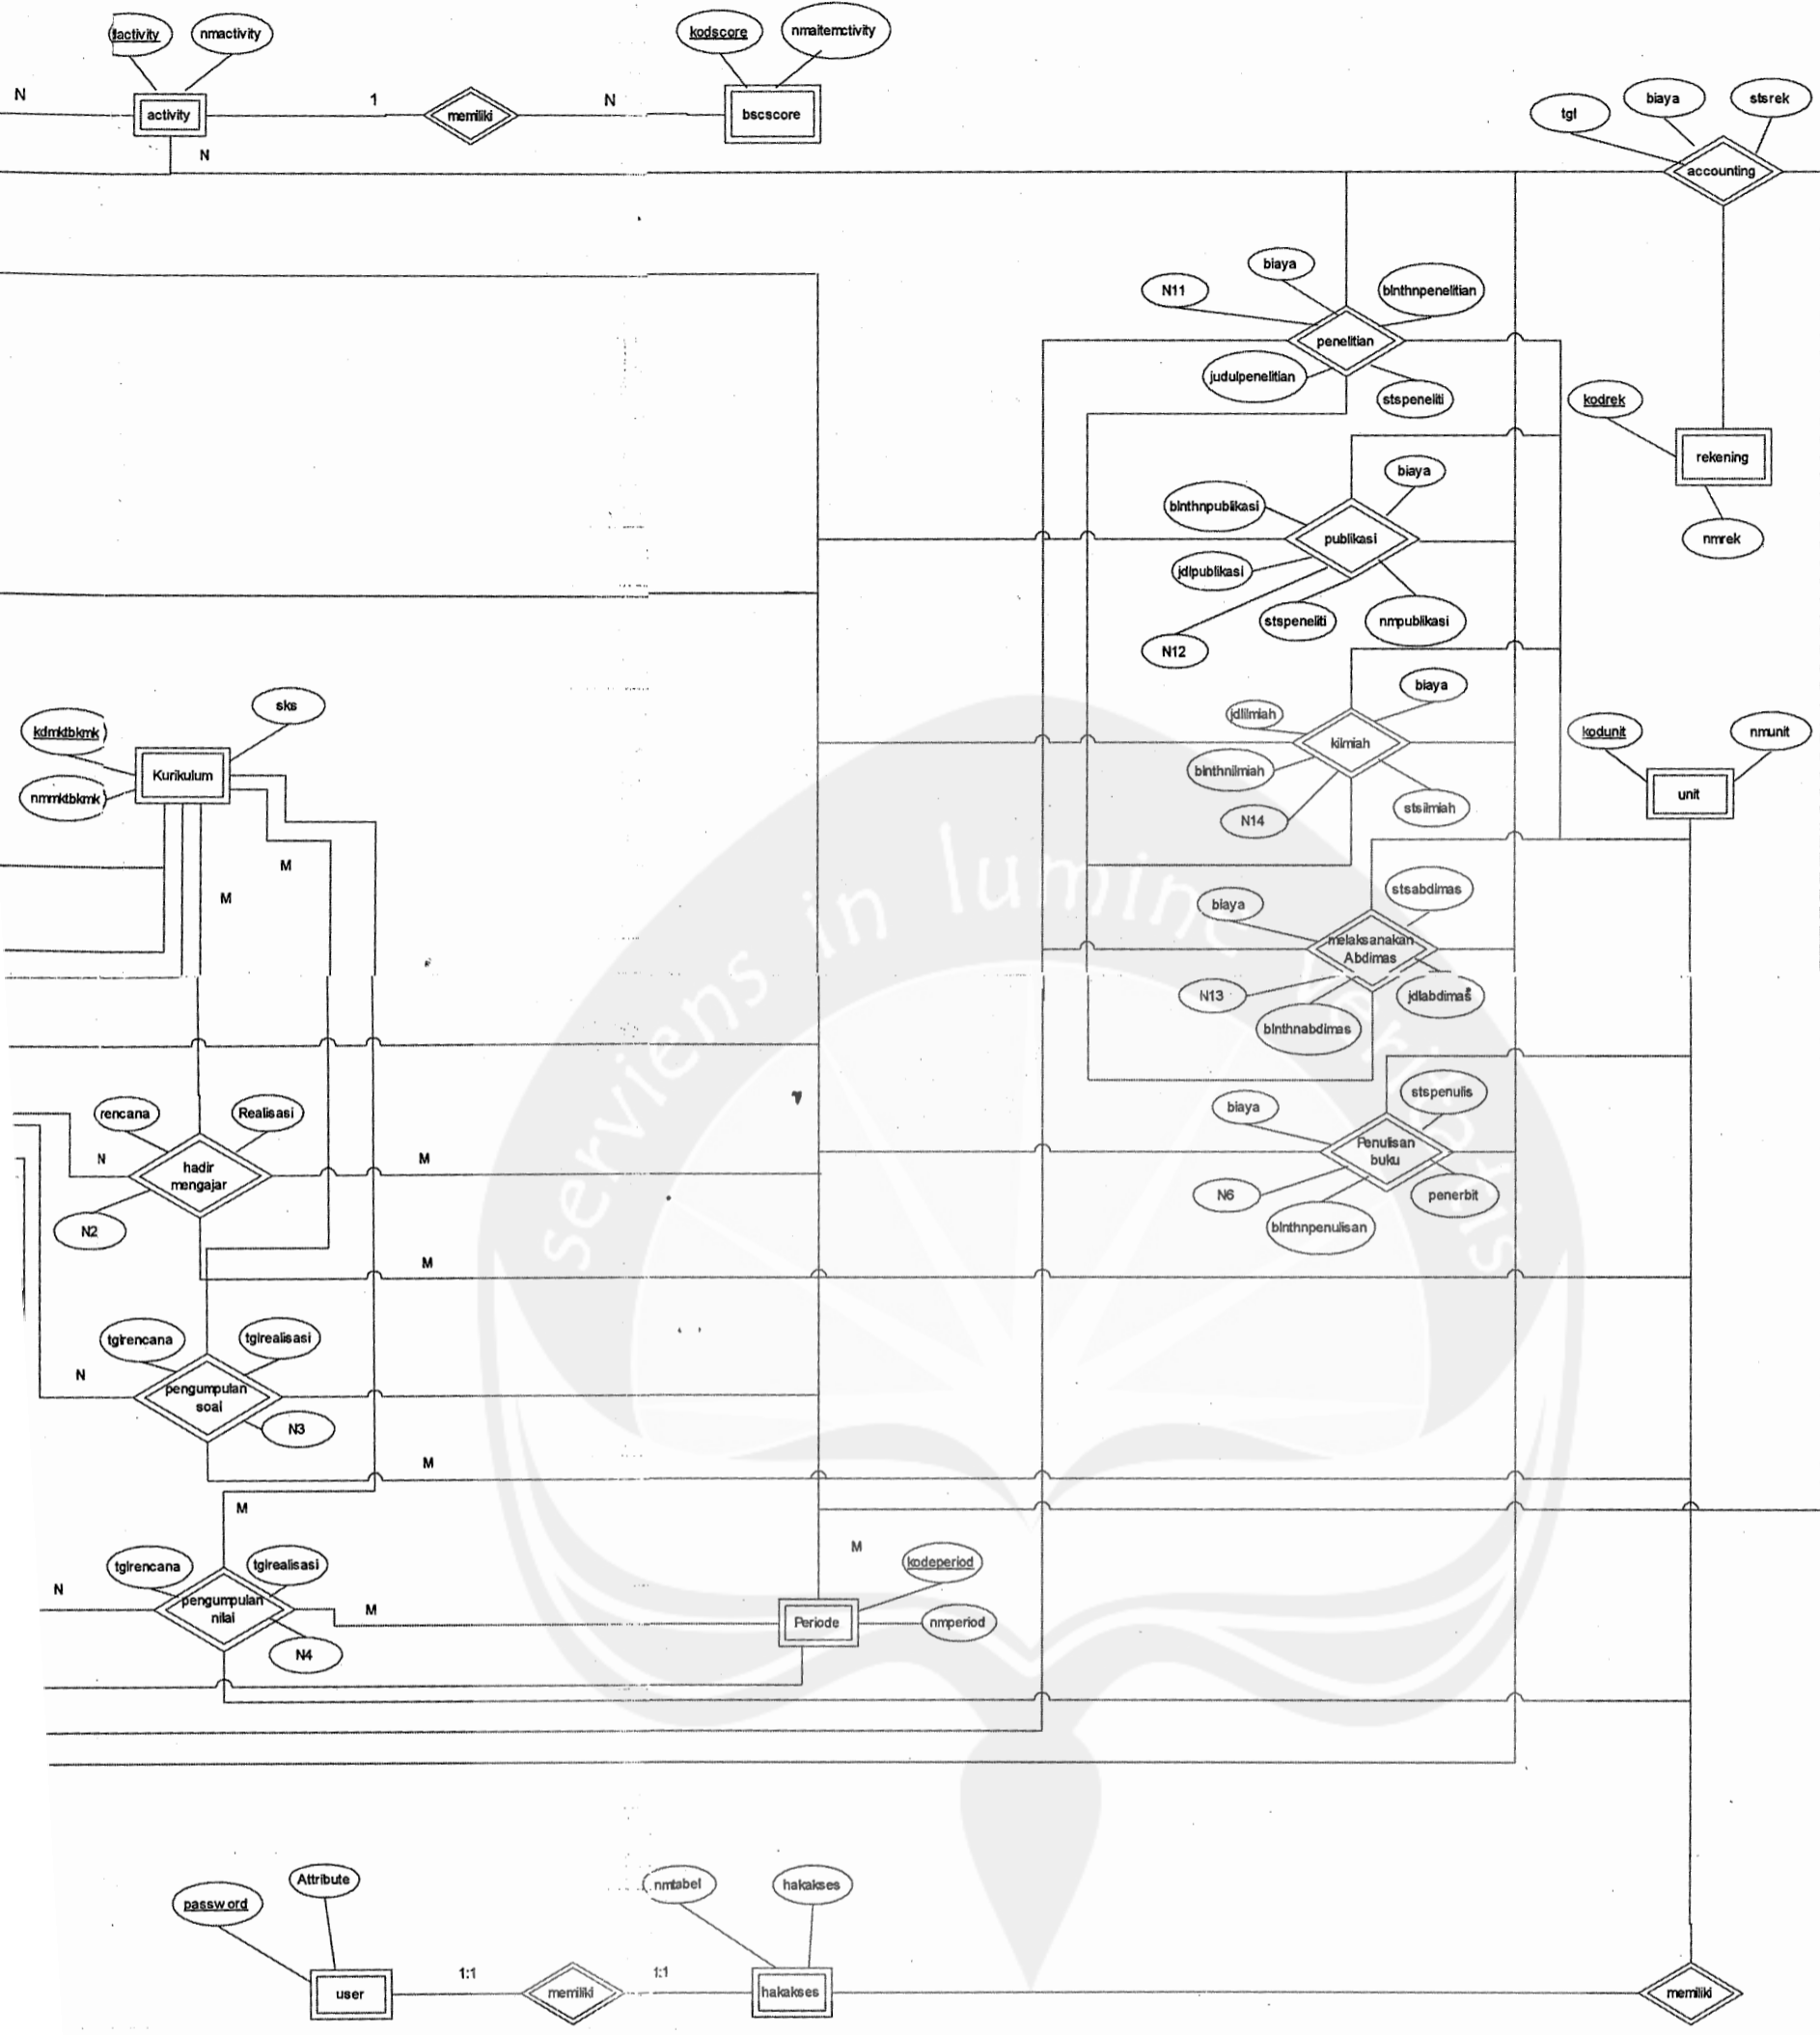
idactivity
nmactivity
kodscore
nmaitemctivity
N
activity
1
memiliki
N
bscscore
N
tgl
biaya
stsrek
accounting
biaya
N11
blnthnpenelitian
penelitian
judulpenelitian
stspeneliti
kodrek
rekening
biaya
blnthnpublikasi
publikasi
jdlpublikasi
nmrek
stspeneliti
nmpublikasi
N12
sks
kdmktbkmk
Kurikulum
nmmktbkmk
biaya
jdlilmiah
kilmiah
blnthnilmiah
kodunit
nmunit
unit
stsilmiah
N14
M
M
stsabdimas
biaya
melaksanakan Abdimas
N13
jdlabdimas
blnthnabdimas
stspenulis
rencana
Realisasi
biaya
N
hadir mengajar
M
Penulisan buku
N2
N6
penerbit
blnthnpenulisan
M
tglrencana
tglrealisasi
N
pengumpulan soal
N3
M
M
M
kodeperiod
tglrencana
tglrealisasi
N
pengumpulan nilai
M
Periode
nmperiod
N4
Attribute
nmtabel
hakakses
password
user
1:1
memiliki
1:1
hakakses
memiliki